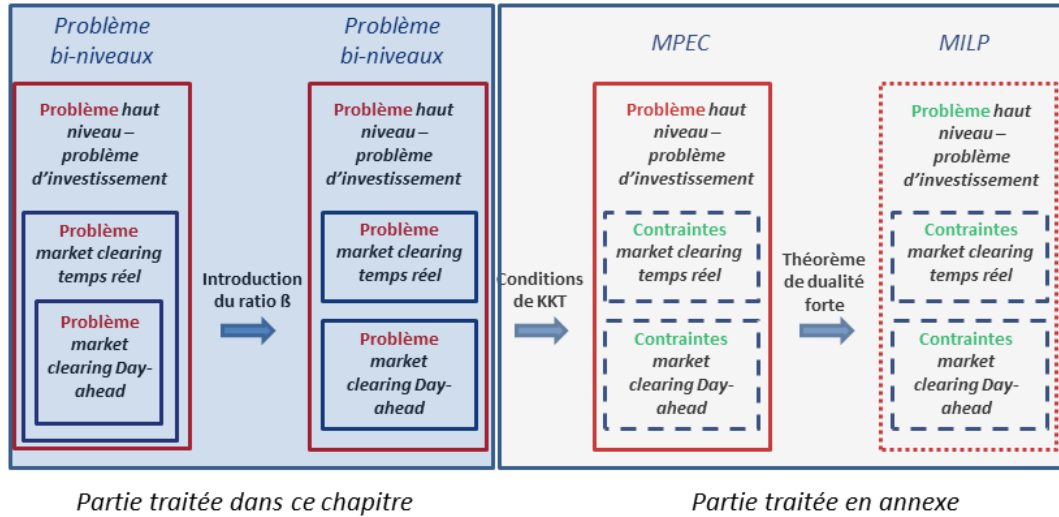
Problème bi-niveaux

Problème haut niveau – problème d'investissement

Problème market clearing temps réel

Problème market clearing Day-ahead

Introduction du ratio ß

Problème bi-niveaux

Problème haut niveau – problème d'investissement

Problème market clearing temps réel

Problème market clearing Day-ahead

Conditions de KKT

MPEC

Problème haut niveau – problème d'investissement

Contraintes market clearing temps réel

Contraintes market clearing Day-ahead

Théorème de dualité forte

MILP

Problème haut niveau – problème d'investissement

Contraintes market clearing temps réel

Contraintes market clearing Day-ahead

Partie traitée dans ce chapitre

Partie traitée en annexe